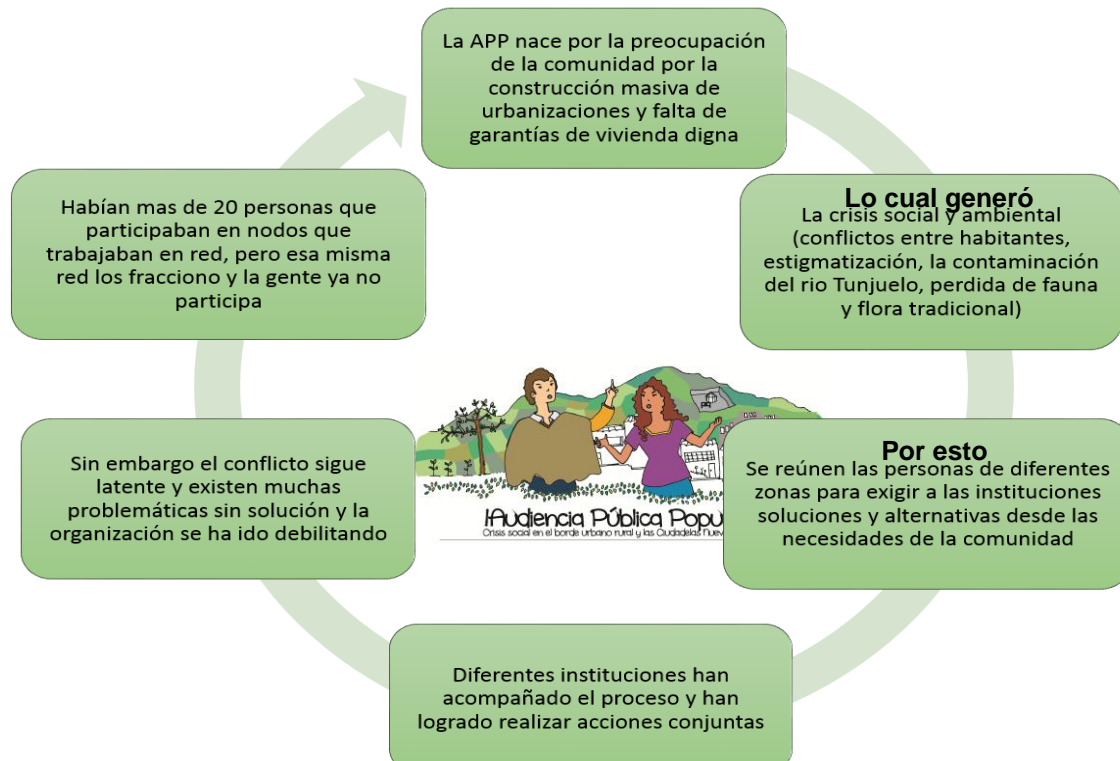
La APP nace por la preocupación de la comunidad por la construcción masiva de urbanizaciones y falta de garantías de vivienda digna

Lo cual generó
La crisis social y ambiental (conflictos entre habitantes, estigmatización, la contaminación del rio Tunjuelo, perdida de fauna y flora tradicional)

Por esto
Se reúnen las personas de diferentes zonas para exigir a las instituciones soluciones y alternativas desde las necesidades de la comunidad

Diferentes instituciones han acompañado el proceso y han logrado realizar acciones conjuntas

Sin embargo el conflicto sigue latente y existen muchas problemáticas sin solución y la organización se ha ido debilitando

Habían mas de 20 personas que participaban en nodos que trabajaban en red, pero esa misma red los fracciono y la gente ya no participa

¡Audiencia Pública Popu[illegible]
Crisis social en el borde urbano rural y las Ciudadelas Nuev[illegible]